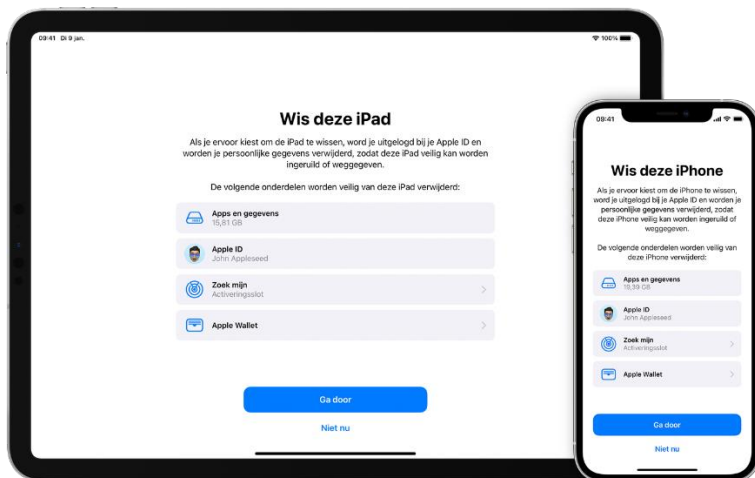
09:41 Di 9 jan.

100%

Wis deze iPad

Als je ervoor kiest om de iPad te wissen, word je uitgelogd bij je Apple ID en worden je persoonlijke gegevens verwijderd, zodat deze iPad veilig kan worden ingeruild of weggegeven.

De volgende onderdelen worden veilig van deze iPad verwijderd:

Apps en gegevens
15,81 GB

Apple ID
John Appleseed

Zoek mijn
Activeringsslot

Apple Wallet

Ga door

Niet nu

09:41

Wis deze iPhone

Als je ervoor kiest om de iPhone te wissen, word je uitgelogd bij je Apple ID en worden je persoonlijke gegevens verwijderd, zodat deze iPhone veilig kan worden ingeruild of weggegeven.

De volgende onderdelen worden veilig van deze iPhone verwijderd:

Apps en gegevens
18,39 GB

Apple ID
John Appleseed

Zoek mijn
Activeringsslot

Apple Wallet

Ga door

Niet nu